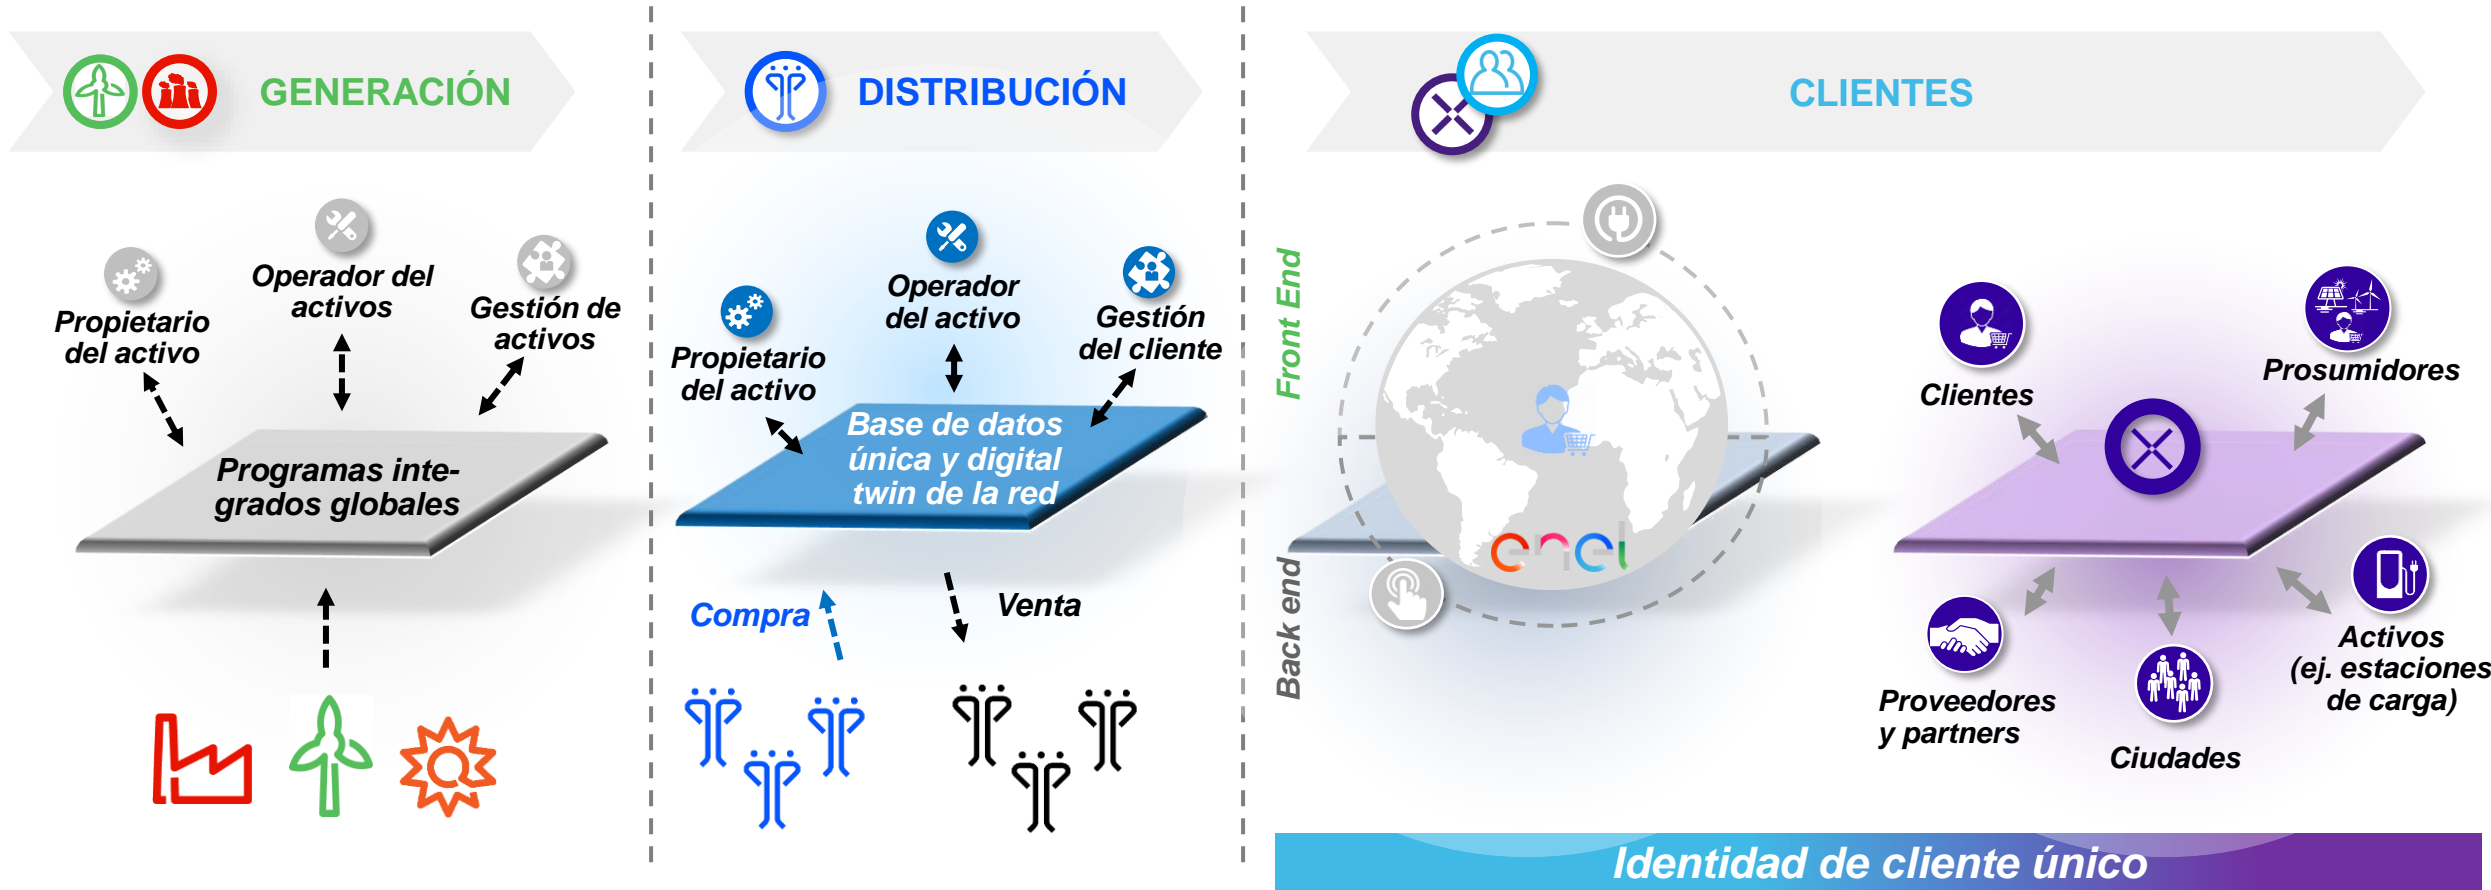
GENERACIÓN

Operador del activos

Propietario del activo

Gestión de activos

Programas integrados globales

DISTRIBUCIÓN

Operador del activo

Propietario del activo

Gestión del cliente

Base de datos única y digital twin de la red

Compra

Venta

CLIENTES

Front End

Back end

enel

Clientes

Prosumidores

Proveedores y partners

Ciudades

Activos (ej. estaciones de carga)

Identidad de cliente único